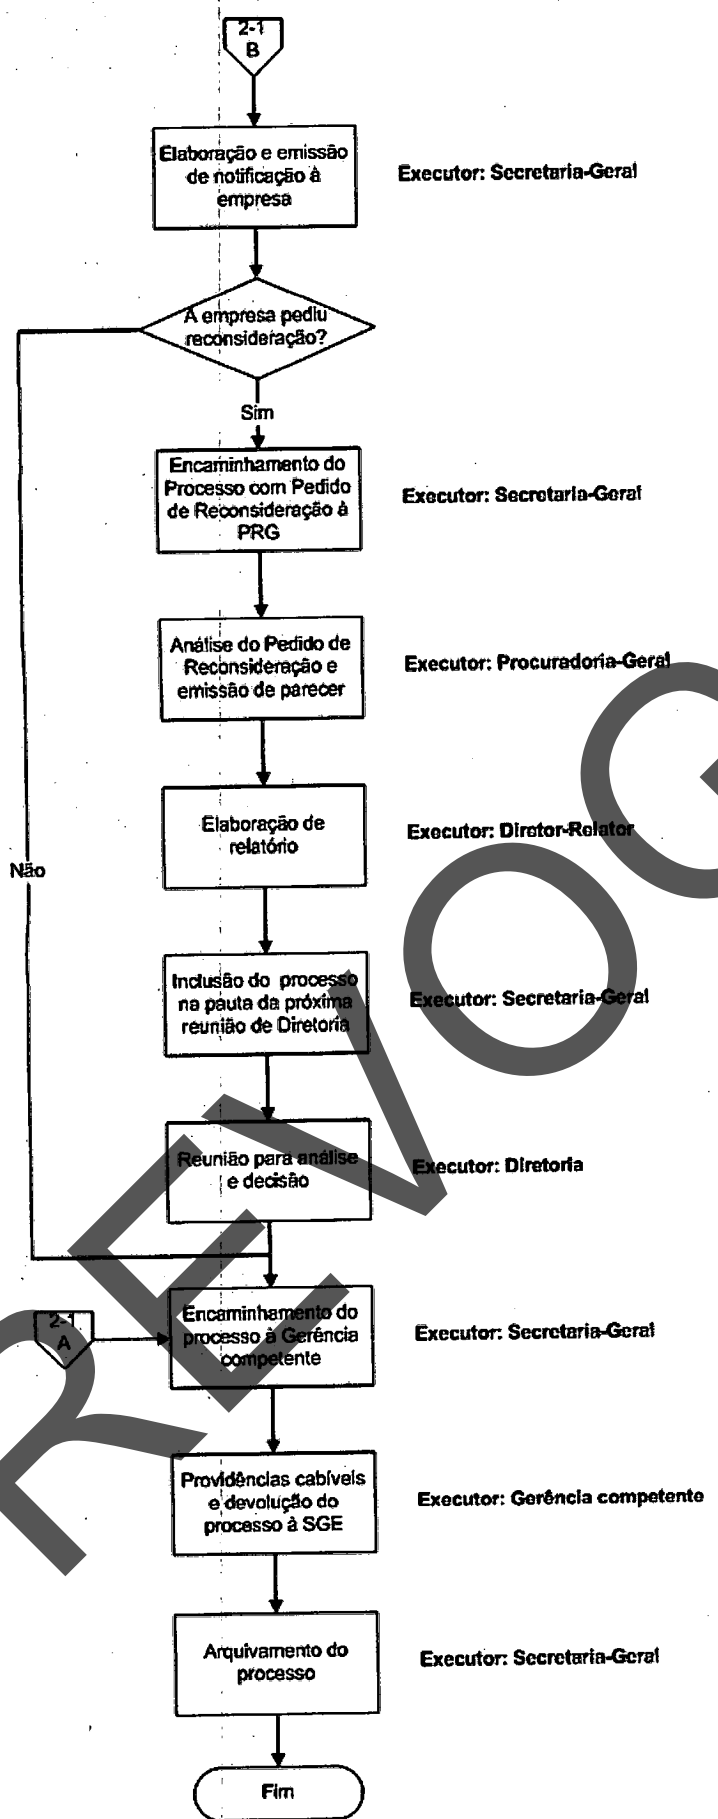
2-1
B

Elaboração e emissão de notificação à empresa

Executor: Secretaria-Geral

A empresa pediu reconsideração?

Sim

Não

Encaminhamento do Processo com Pedido de Reconsideração à PRG

Executor: Secretaria-Geral

Análise do Pedido de Reconsideração e emissão de parecer

Executor: Procuradoria-Geral

Elaboração de relatório

Executor: Diretor-Relator

Inclusão do processo na pauta da próxima reunião de Diretoria

Executor: Secretaria-Geral

Reunião para análise e decisão

Executor: Diretoria

2-1
A

Encaminhamento do processo à Gerência competente

Executor: Secretaria-Geral

Providências cabíveis e devolução do processo à SGE

Executor: Gerência competente

Arquivamento do processo

Executor: Secretaria-Geral

Fim

REVOG